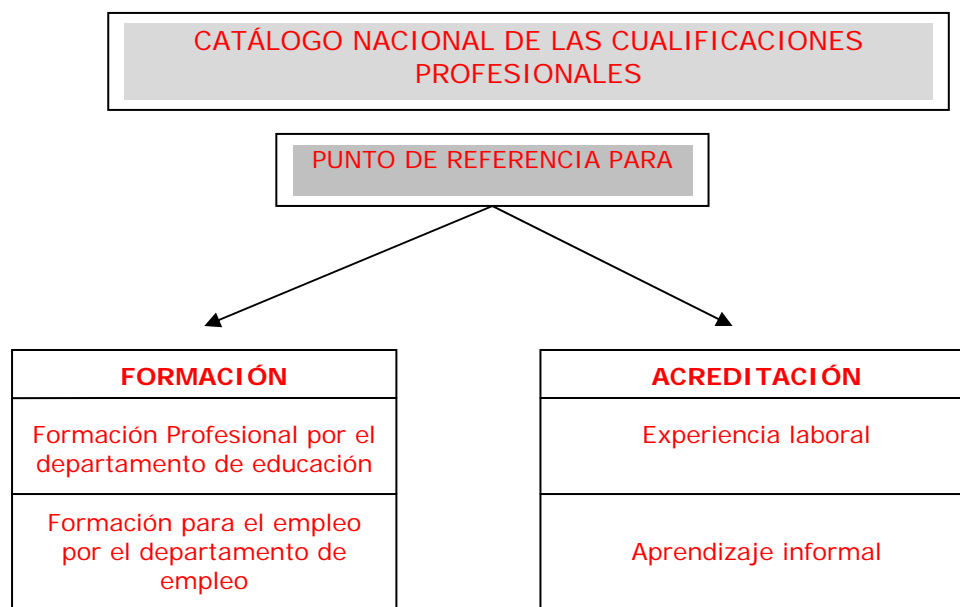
CATÁLOGO NACIONAL DE LAS CUALIFICACIONES PROFESIONALES

PUNTO DE REFERENCIA PARA

FORMACIÓN

Formación Profesional por el departamento de educación

Formación para el empleo por el departamento de empleo

ACREDITACIÓN

Experiencia laboral

Aprendizaje informal